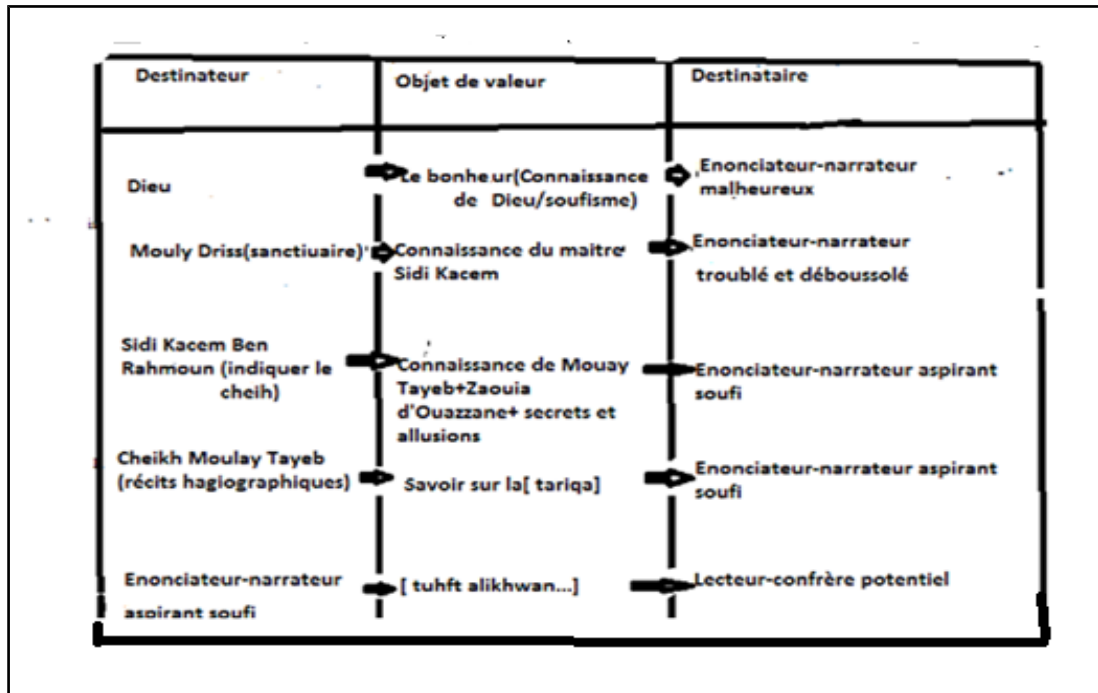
| Destinateur | Objet de valeur | Destinataire |
|---|---|---|
| Dieu | Le bonheur(Connaissance de Dieu/soufisme) | Enonciateur-narrateur malheureux |
| Mouly Driss(sanctiuaire) | Connaissance du maitre Sidi Kacem | Enonciateur-narrateur troublé et déboussolé |
| Sidi Kacem Ben Rahmoun (indiquer le cheih) | Connaissance de Mouay Tayeb+Zaouia d'Ouazzane+ secrets et allusions | Enonciateur-narrateur aspirant soufi |
| Cheikh Moulay Tayeb (récits hagiographiques) | Savoir sur la[ tariqa] | Enonciateur-narrateur aspirant soufi |
| Enonciateur-narrateur aspirant soufi | [ tuhft alikhwan...] | Lecteur-confrère potentiel |